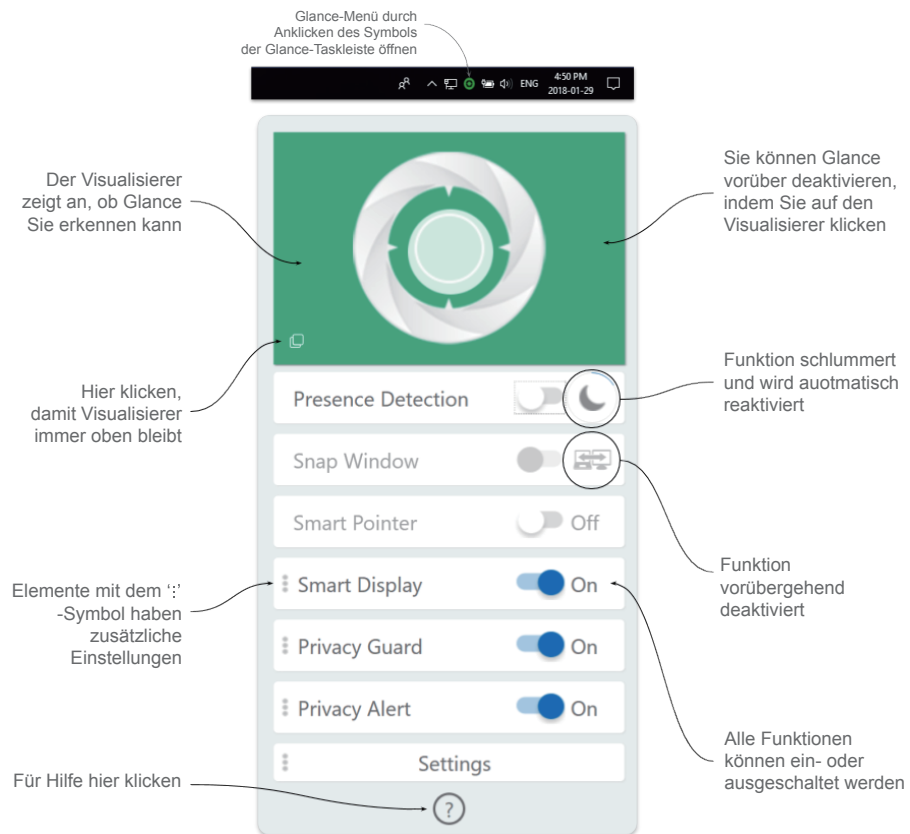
Glance-Menü durch Anklicken des Symbols der Glance-Taskleiste öffnen

ENG 4:50 PM 2018-01-29

Der Visualisierer zeigt an, ob Glance Sie erkennen kann

Sie können Glance vorüber deaktivieren, indem Sie auf den Visualisierer klicken

Hier klicken, damit Visualisierer immer oben bleibt

Presence Detection

Funktion schlummert und wird auotmatisch reaktiviert

Snap Window

Smart Pointer Off

Funktion vorübergehend deaktiviert

Elemente mit dem '⋮' -Symbol haben zusätzliche Einstellungen

Smart Display On

Privacy Guard On

Privacy Alert On

Alle Funktionen können ein- oder ausgeschaltet werden

Settings

Für Hilfe hier klicken

?